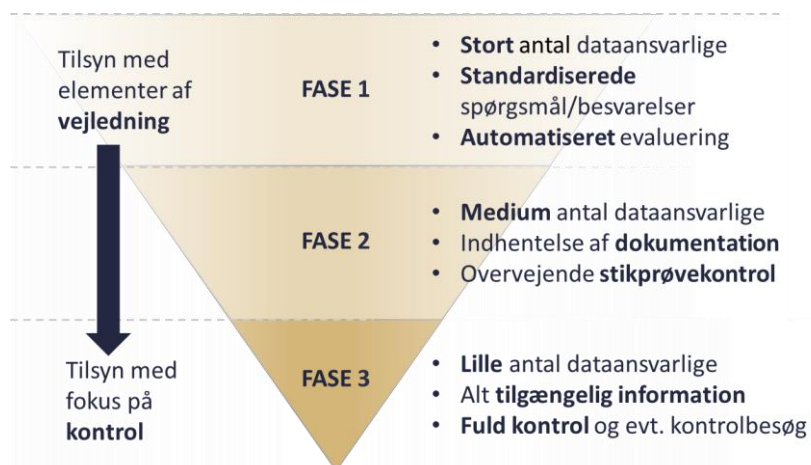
Tilsyn med elementer af **vejledning**

FASE 1

- **Stort** antal dataansvarlige
- **Standardiserede** spørgsmål/besvarelser
- **Automatiseret** evaluering

FASE 2

- **Medium** antal dataansvarlige
- Indhentelse af **dokumentation**
- Overvejende **stikprøvekontrol**

Tilsyn med fokus på **kontrol**

FASE 3

- **Lille** antal dataansvarlige
- Alt **tilgængelig information**
- **Fuld kontrol** og evt. kontrolbesøg